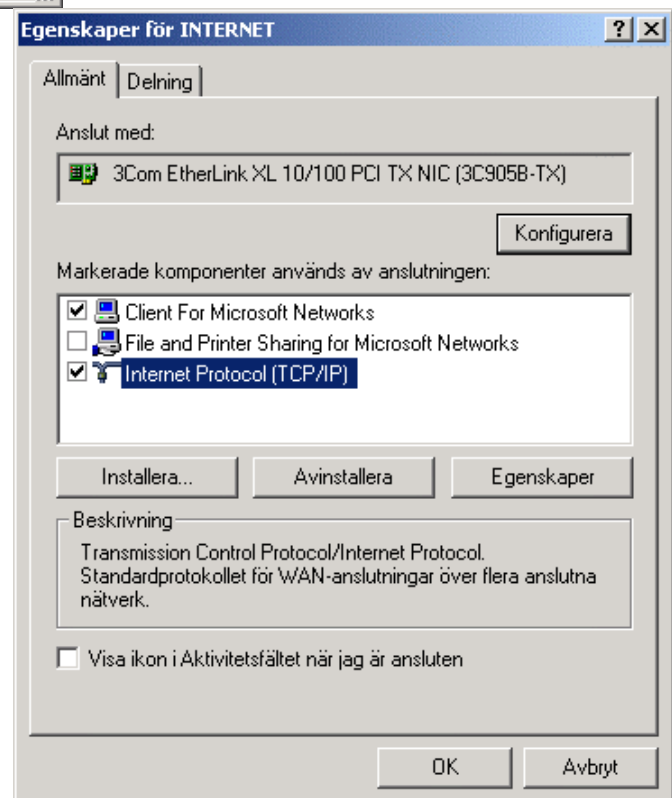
Egenskaper för INTERNET

?

X

Allmänt

Delning

Anslut med:

3Com EtherLink XL 10/100 PCI TX NIC (3C905B-TX)

Konfigurera

Markerade komponenter används av anslutningen:

Client For Microsoft Networks

File and Printer Sharing for Microsoft Networks

Internet Protocol (TCP/IP)

Installera...

Avinstallera

Egenskaper

Beskrivning

Transmission Control Protocol/Internet Protocol. Standardprotokollet för WAN-anslutningar över flera anslutna nätverk.

Visa ikon i Aktivitetsfältet när jag är ansluten

OK

Avbryt